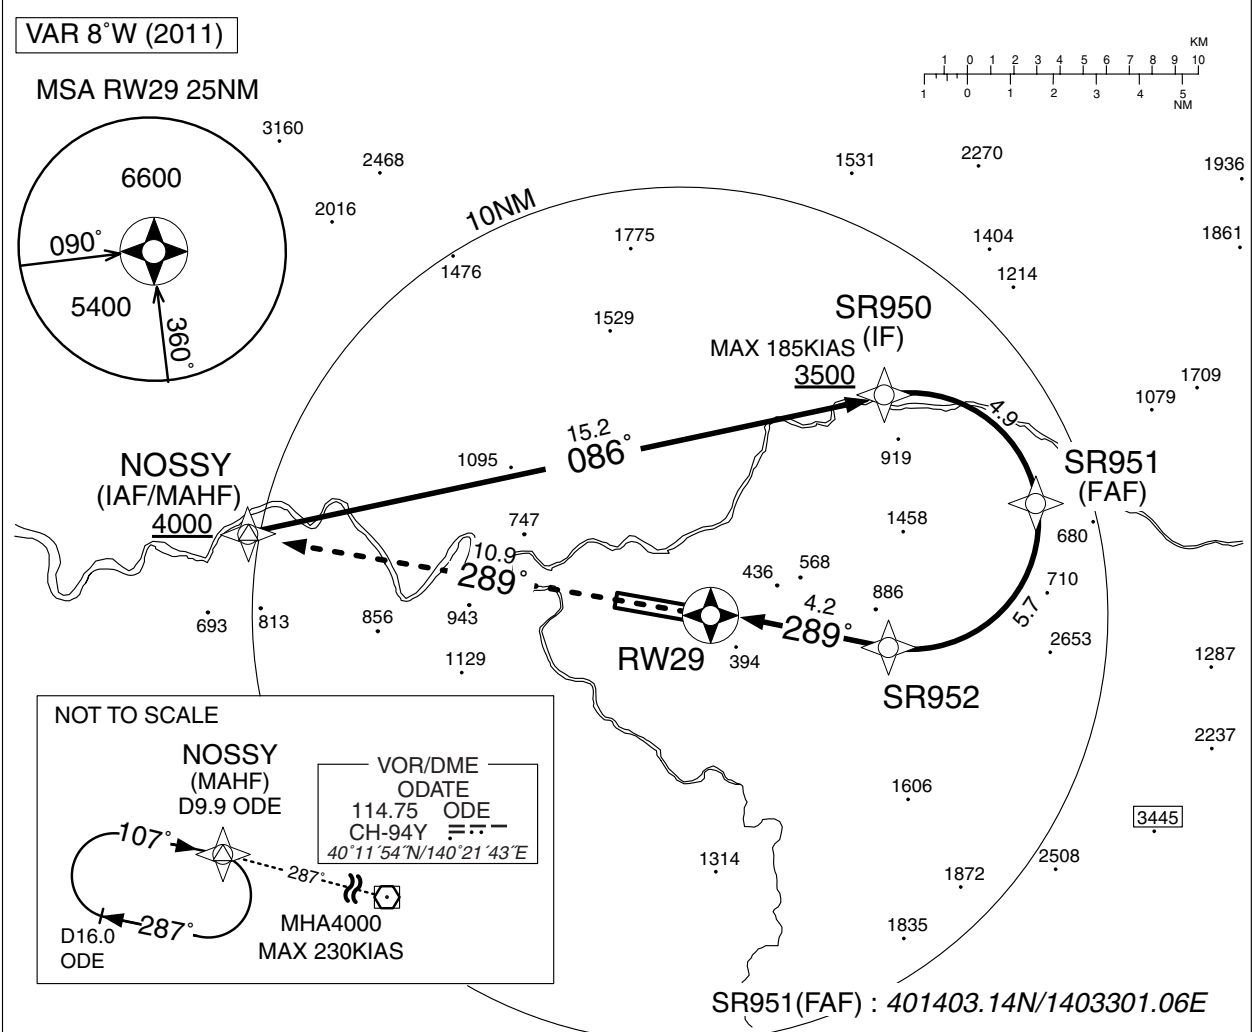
VAR 8°W (2011)

KM
1 0 1 2 3 4 5 6 7 8 9 10
1 0 1 2 3 4 5
NM

MSA RW29 25NM

6600
090°
5400
360°

3160
2468
2016
10NM
1531
2270
1936
1775
1404
1861
1476
1214
1529
SR950
(IF)
MAX 185KIAS
3500
1709
1079
4.9
15.2
086°
919
NOSSY
(IAF/MAHF)
4000
1095
SR951
(FAF)
1458
680
747
10.9
289°
436
568
710
886
693
813
856
943
4.2
289°
5.7
2653
1129
RW29
394
1287
SR952

NOT TO SCALE
NOSSY
(MAHF)
D9.9 ODE
VOR/DME
ODATE
114.75 ODE
CH-94Y
40°11´54˝N/140°21´43˝E
107°
287°
287°
D16.0
ODE
MHA4000
MAX 230KIAS

2237
1606
3445
1314
2508
1872
1835

SR951(FAF) : 401403.14N/1403301.06E